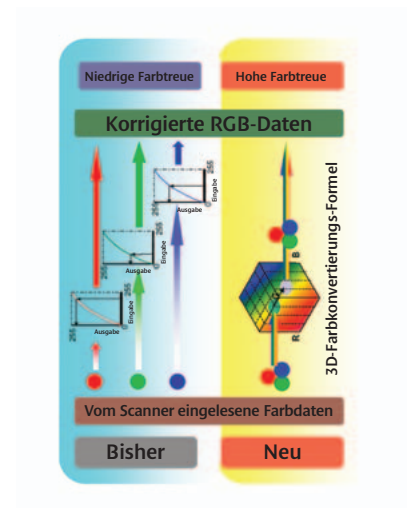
Niedrige Farbtreue

Hohe Farbtreue

Korrigierte RGB-Daten

255

Eingabe

Ausgabe

255

Eingabe

Ausgabe

255

Eingabe

Ausgabe

3D-Farbkonvertierungs-Formel

B

G

R

Vom Scanner eingelesene Farbdaten

Bisher

Neu